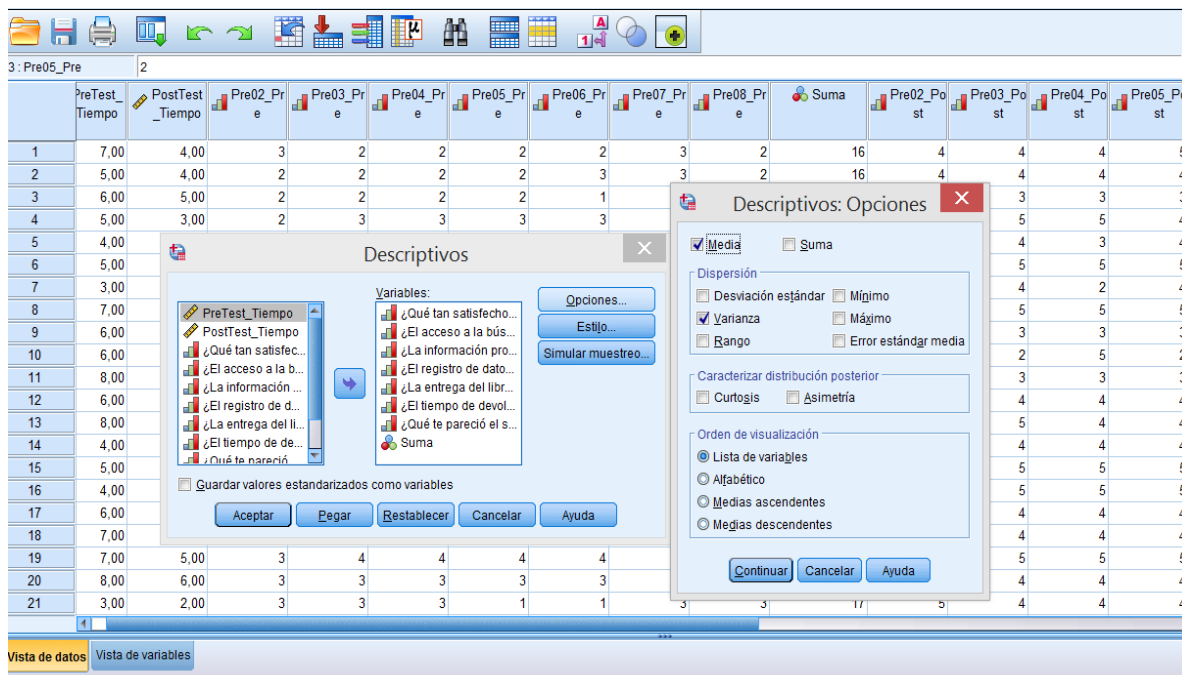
3 : Pre05_Pre 2

| | PreTest_Tiempo | PostTest_Tiempo | Pre02_Pre | Pre03_Pre | Pre04_Pre | Pre05_Pre | Pre06_Pre | Pre07_Pre | Pre08_Pre | Suma | Pre02_Post | Pre03_Post | Pre04_Post | Pre05_Post |
|---|---|---|---|---|---|---|---|---|---|---|---|---|---|---|
| 1 | 7,00 | 4,00 | 3 | 2 | 2 | 2 | 2 | 3 | 2 | 16 | 4 | 4 | 4 | 5 |
| 2 | 5,00 | 4,00 | 2 | 2 | 2 | 2 | 3 | 3 | 2 | 16 | 4 | 4 | 4 | 4 |
| 3 | 6,00 | 5,00 | 2 | 2 | 2 | 2 | 1 | | | | | 3 | 3 | 3 |
| 4 | 5,00 | 3,00 | 2 | 3 | 3 | 3 | 3 | | | | | 5 | 5 | 4 |
| 5 | 4,00 | | | | | | | | | | | 4 | 3 | 4 |
| 6 | 5,00 | | | | | | | | | | | 5 | 5 | 5 |
| 7 | 3,00 | | | | | | | | | | | 4 | 2 | 4 |
| 8 | 7,00 | | | | | | | | | | | 5 | 5 | 5 |
| 9 | 6,00 | | | | | | | | | | | 3 | 3 | 3 |
| 10 | 6,00 | | | | | | | | | | | 2 | 5 | 2 |
| 11 | 8,00 | | | | | | | | | | | 3 | 3 | 3 |
| 12 | 6,00 | | | | | | | | | | | 4 | 4 | 4 |
| 13 | 8,00 | | | | | | | | | | | 5 | 4 | 4 |
| 14 | 4,00 | | | | | | | | | | | 4 | 4 | 4 |
| 15 | 5,00 | | | | | | | | | | | 5 | 5 | 5 |
| 16 | 4,00 | | | | | | | | | | | 5 | 5 | 5 |
| 17 | 6,00 | | | | | | | | | | | 4 | 4 | 4 |
| 18 | 7,00 | | | | | | | | | | | 4 | 4 | 4 |
| 19 | 7,00 | 5,00 | 3 | 4 | 4 | 4 | 4 | | | | | 5 | 5 | 5 |
| 20 | 8,00 | 6,00 | 3 | 3 | 3 | 3 | 3 | | | | | 4 | 4 | 4 |
| 21 | 3,00 | 2,00 | 3 | 3 | 3 | 1 | 1 | 3 | 3 | 17 | 5 | 4 | 4 | 4 |

Descriptivos

PreTest_Tiempo
PostTest_Tiempo
¿Qué tan satisfec...
¿El acceso a la b...
¿La información ...
¿El registro de d...
¿La entrega del li...
¿El tiempo de de...
¿Qué te pareció

Variables:
¿Qué tan satisfecho...
¿El acceso a la bús...
¿La información pro...
¿El registro de dato...
¿La entrega del libr...
¿El tiempo de devol...
¿Qué te pareció el s...
Suma

Opciones...
Estilo...
Simular muestreo...

Guardar valores estandarizados como variables

Aceptar Pegar Restablecer Cancelar Ayuda

Descriptivos: Opciones

Media Suma

Dispersión
Desviación estándar Mínimo
Varianza Máximo
Rango Error estándar media

Caracterizar distribución posterior
Curtosis Asimetría

Orden de visualización
Lista de variables
Alfabético
Medias ascendentes
Medias descendentes

Continuar Cancelar Ayuda

Vista de datos Vista de variables